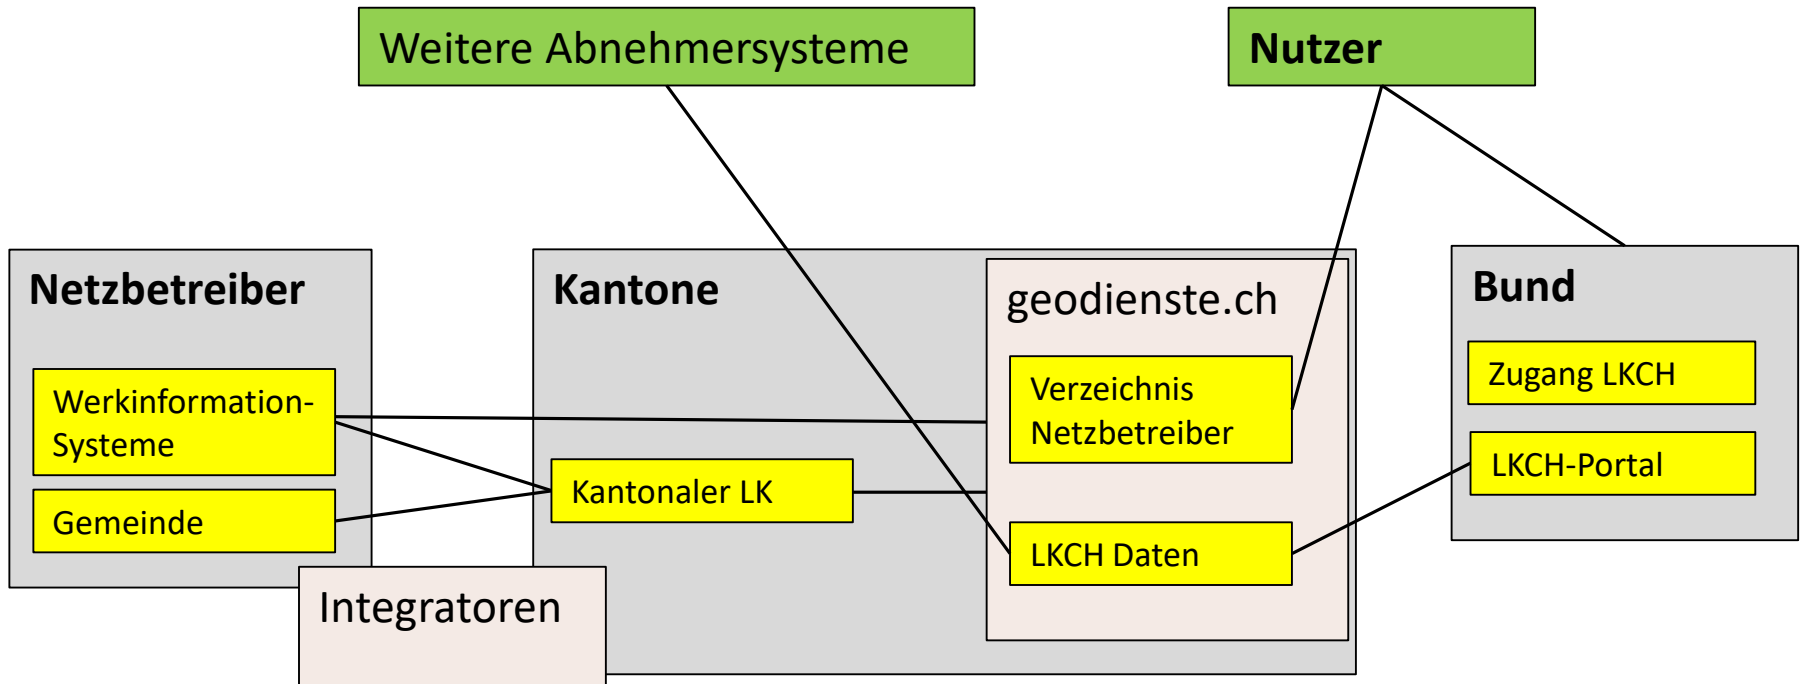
Weitere Abnehmersysteme

Nutzer

Netzbetreiber

Werkinformation-Systeme

Gemeinde

Kantone

Kantonaler LK

geodienste.ch

Verzeichnis Netzbetreiber

LKCH Daten

Bund

Zugang LKCH

LKCH-Portal

Integratoren